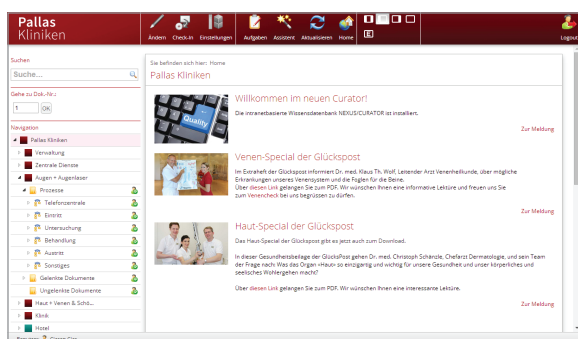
Pallas
Kliniken

Ändern Check-In Einstellungen Aufgaben Assistent Aktualisieren Home

E

Logout

Suchen
Suche...

Gehe zu Dok.-Nr.:
1 OK

Navigation
Pallas Kliniken
Verwaltung
Zentrale Dienste
Augen + Augenlaser
Prozesse
Telefonzentrale
Eintritt
Untersuchung
Behandlung
Austritt
Sonstiges
Gelenkte Dokumente
Ungelenkte Dokumente
Haut + Venen & Schö...
Klinik
Hotel

Sie befinden sich hier: Home
Pallas Kliniken

Willkommen im neuen Curator!
Die intranetbasierte Wissensdatenbank NEXUS/CURATOR ist installiert.
Zur Meldung

Venen-Special der Glückspost
Im Extraheft der Glückspost informiert Dr. med. Klaus Th. Wolf, Leitender Arzt Venenheilkunde, über mögliche Erkrankungen unseres Venensystem und die Folgen für die Beine.
Über diesen Link gelangen Sie zum PDF. Wir wünschen Ihnen eine informative Lektüre und freuen uns Sie zum Venencheck bei uns begrüssen zu dürfen.
Zur Meldung

Haut-Special der Glückspost
Das Haut-Special der Glückspost gibt es jetzt auch zum Download.
In dieser Gesundheitsbeilage der GlücksPost gehen Dr. med. Christoph Schänzle, Chefarzt Dermatologie, und sein Team der Frage nach: Was das Organ «Haut» so einzigartig und wichtig für unsere Gesundheit und unser körperliches und seelisches Wohlergehen macht?
Über diesen Link gelangen Sie zum PDF. Wir wünschen Ihnen eine interessante Lektüre.
Zur Meldung